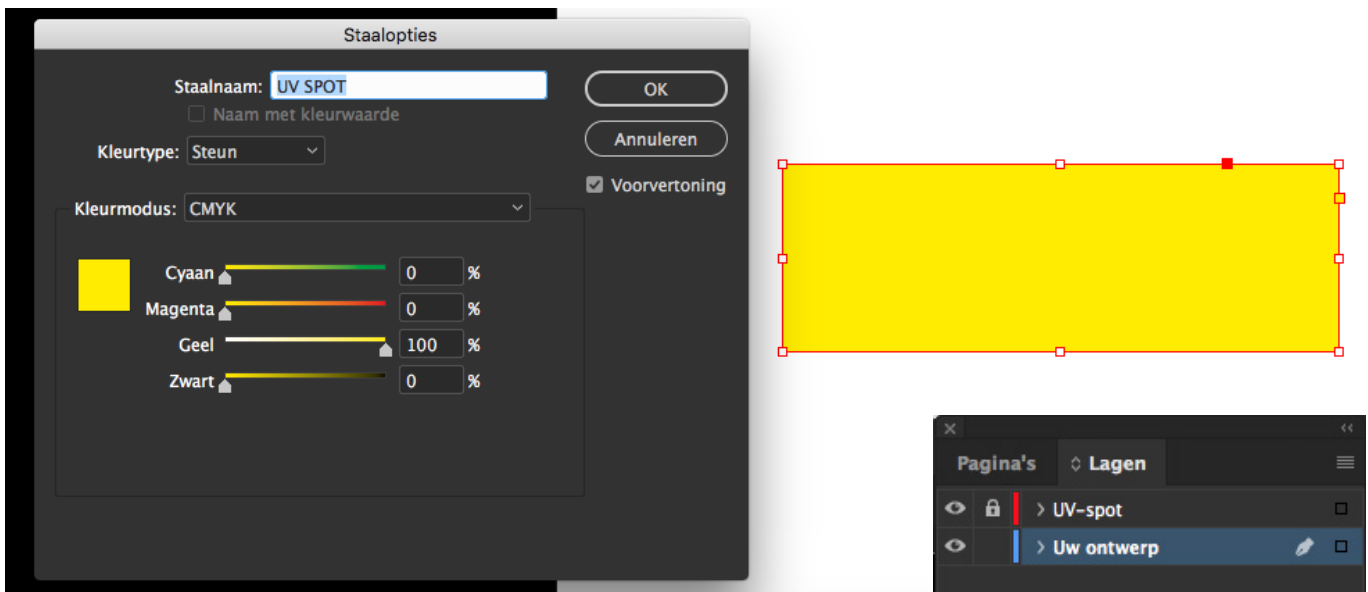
Staalopties

Staalnaam: UV SPOT

Naam met kleurwaarde

Kleurtype: Steun

Kleurmodus: CMYK

Cyaan 0 %

Magenta 0 %

Geel 100 %

Zwart 0 %

OK

Annuleren

Voorvertoning

Pagina's

Lagen

UV-spot

Uw ontwerp